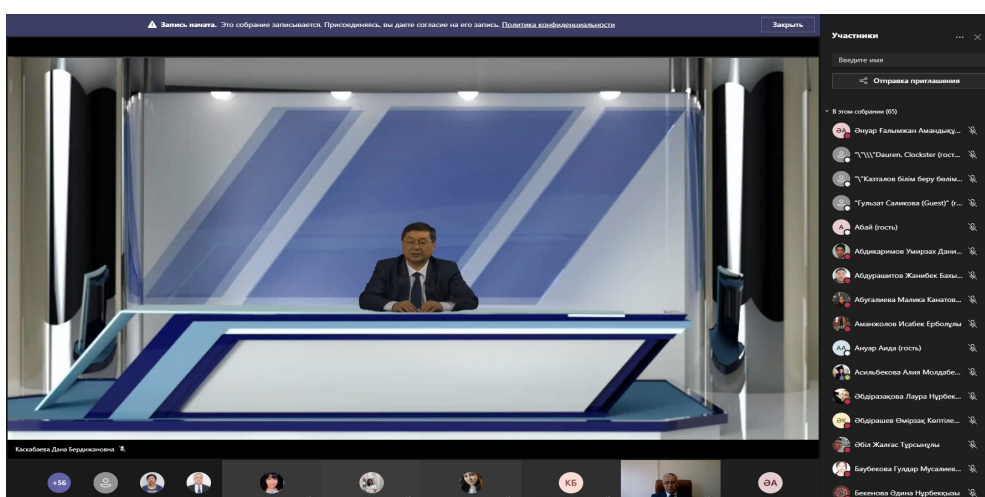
Запись начата. Это собрание записывается. Присоединяясь, вы даете согласие на его запись. Политика конфиденциальности

Закрыть

Участники

Введите имя

Отправка приглашения

В этом собрании (65)

ӘА Әнуар Ғалымжан Амандық...

"\"\\\"Dauren. Clockster (гост...

"\"Казгалов білім беру бөлім...

"Гульзат Саликова (Guest)" (г...

А Абай (гость)

Абдикаримов Умирзак Дани...

Абдурашитов Жанибек Бахы...

Абуталиева Малика Канатов...

Аманжолов Исабек Ерболұлы

АА Анухар Аида (гость)

Асильбекова Алия Молдабе...

Әбдіразақова Лаура Нұрбек...

ӘК Әбдірашев Өмірзақ Көптіле...

Әбіл Жалғас Тұрсынұлы

Баубекова Гулдар Мусалиев...

Бекенова Әдина Нурбекқызы

Каскабаева Дана Бердижановна

+56

КБ

ӘА